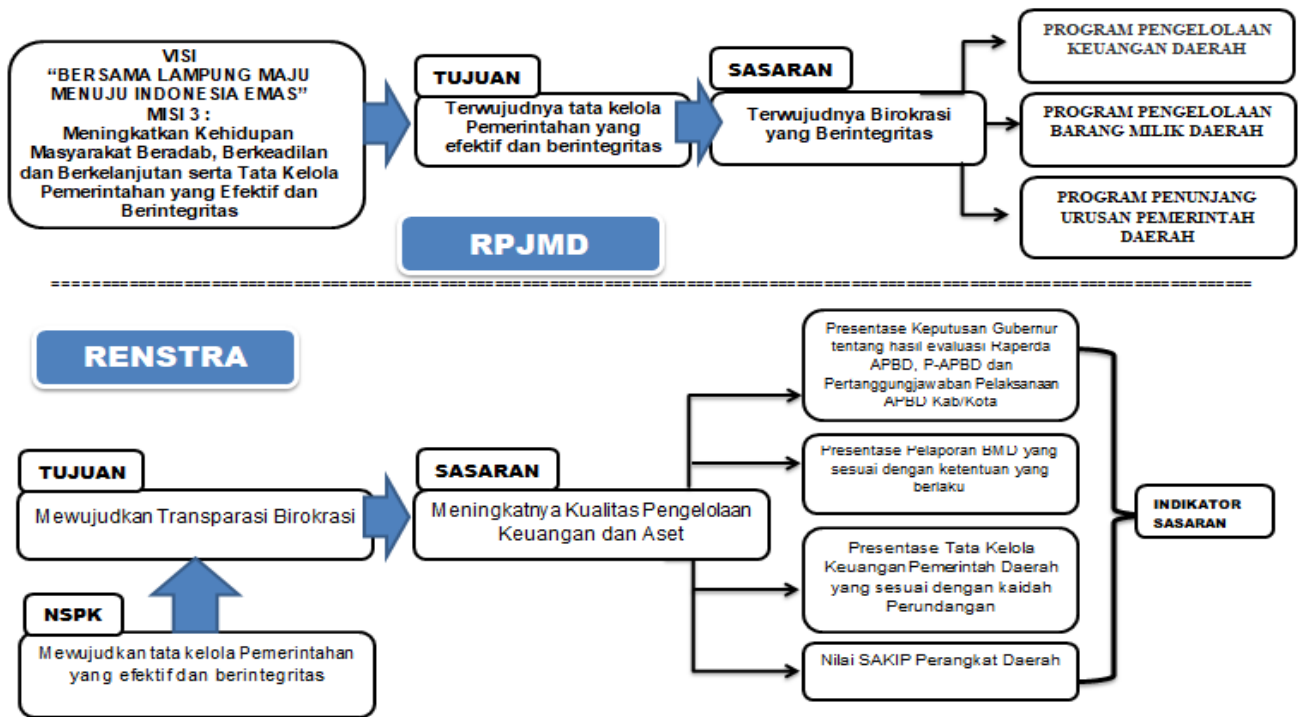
VISI
“BERSAMA LAMPUNG MAJU MENUJU INDONESIA EMAS”
MISI 3 :
Meningkatkan Kehidupan Masyarakat Beradab, Berkeadilan dan Berkelanjutan serta Tata Kelola Pemerintahan yang Efektif dan Berintegritas

TUJUAN
Terwujudnya tata kelola Pemerintahan yang efektif dan berintegritas

SASARAN
Terwujudnya Birokrasi yang Berintegritas

PROGRAM PENGELOLAAN KEUANGAN DAERAH

PROGRAM PENGELOLAAN BARANG MILIK DAERAH

PROGRAM PENUNJANG URUSAN PEMERINTAH DAERAH

RPJMD

================================================================================================

RENSTRA

TUJUAN
Mewujudkan Transparasi Birokrasi

NSPK
Mewujudkan tata kelola Pemerintahan yang efektif dan berintegritas

SASARAN
Meningkatnya Kualitas Pengelolaan Keuangan dan Aset

Presentase Keputusan Gubernur tentang hasil evaluasi Raperda APBD, P-APBD dan Pertanggungjawaban Pelaksanaan APBD Kab/Kota

Presentase Pelaporan BMD yang sesuai dengan ketentuan yang berlaku

Presentase Tata Kelola Keuangan Pemerintah Daerah yang sesuai dengan kaidah Perundangan

Nilai SAKIP Perangkat Daerah

INDIKATOR SASARAN